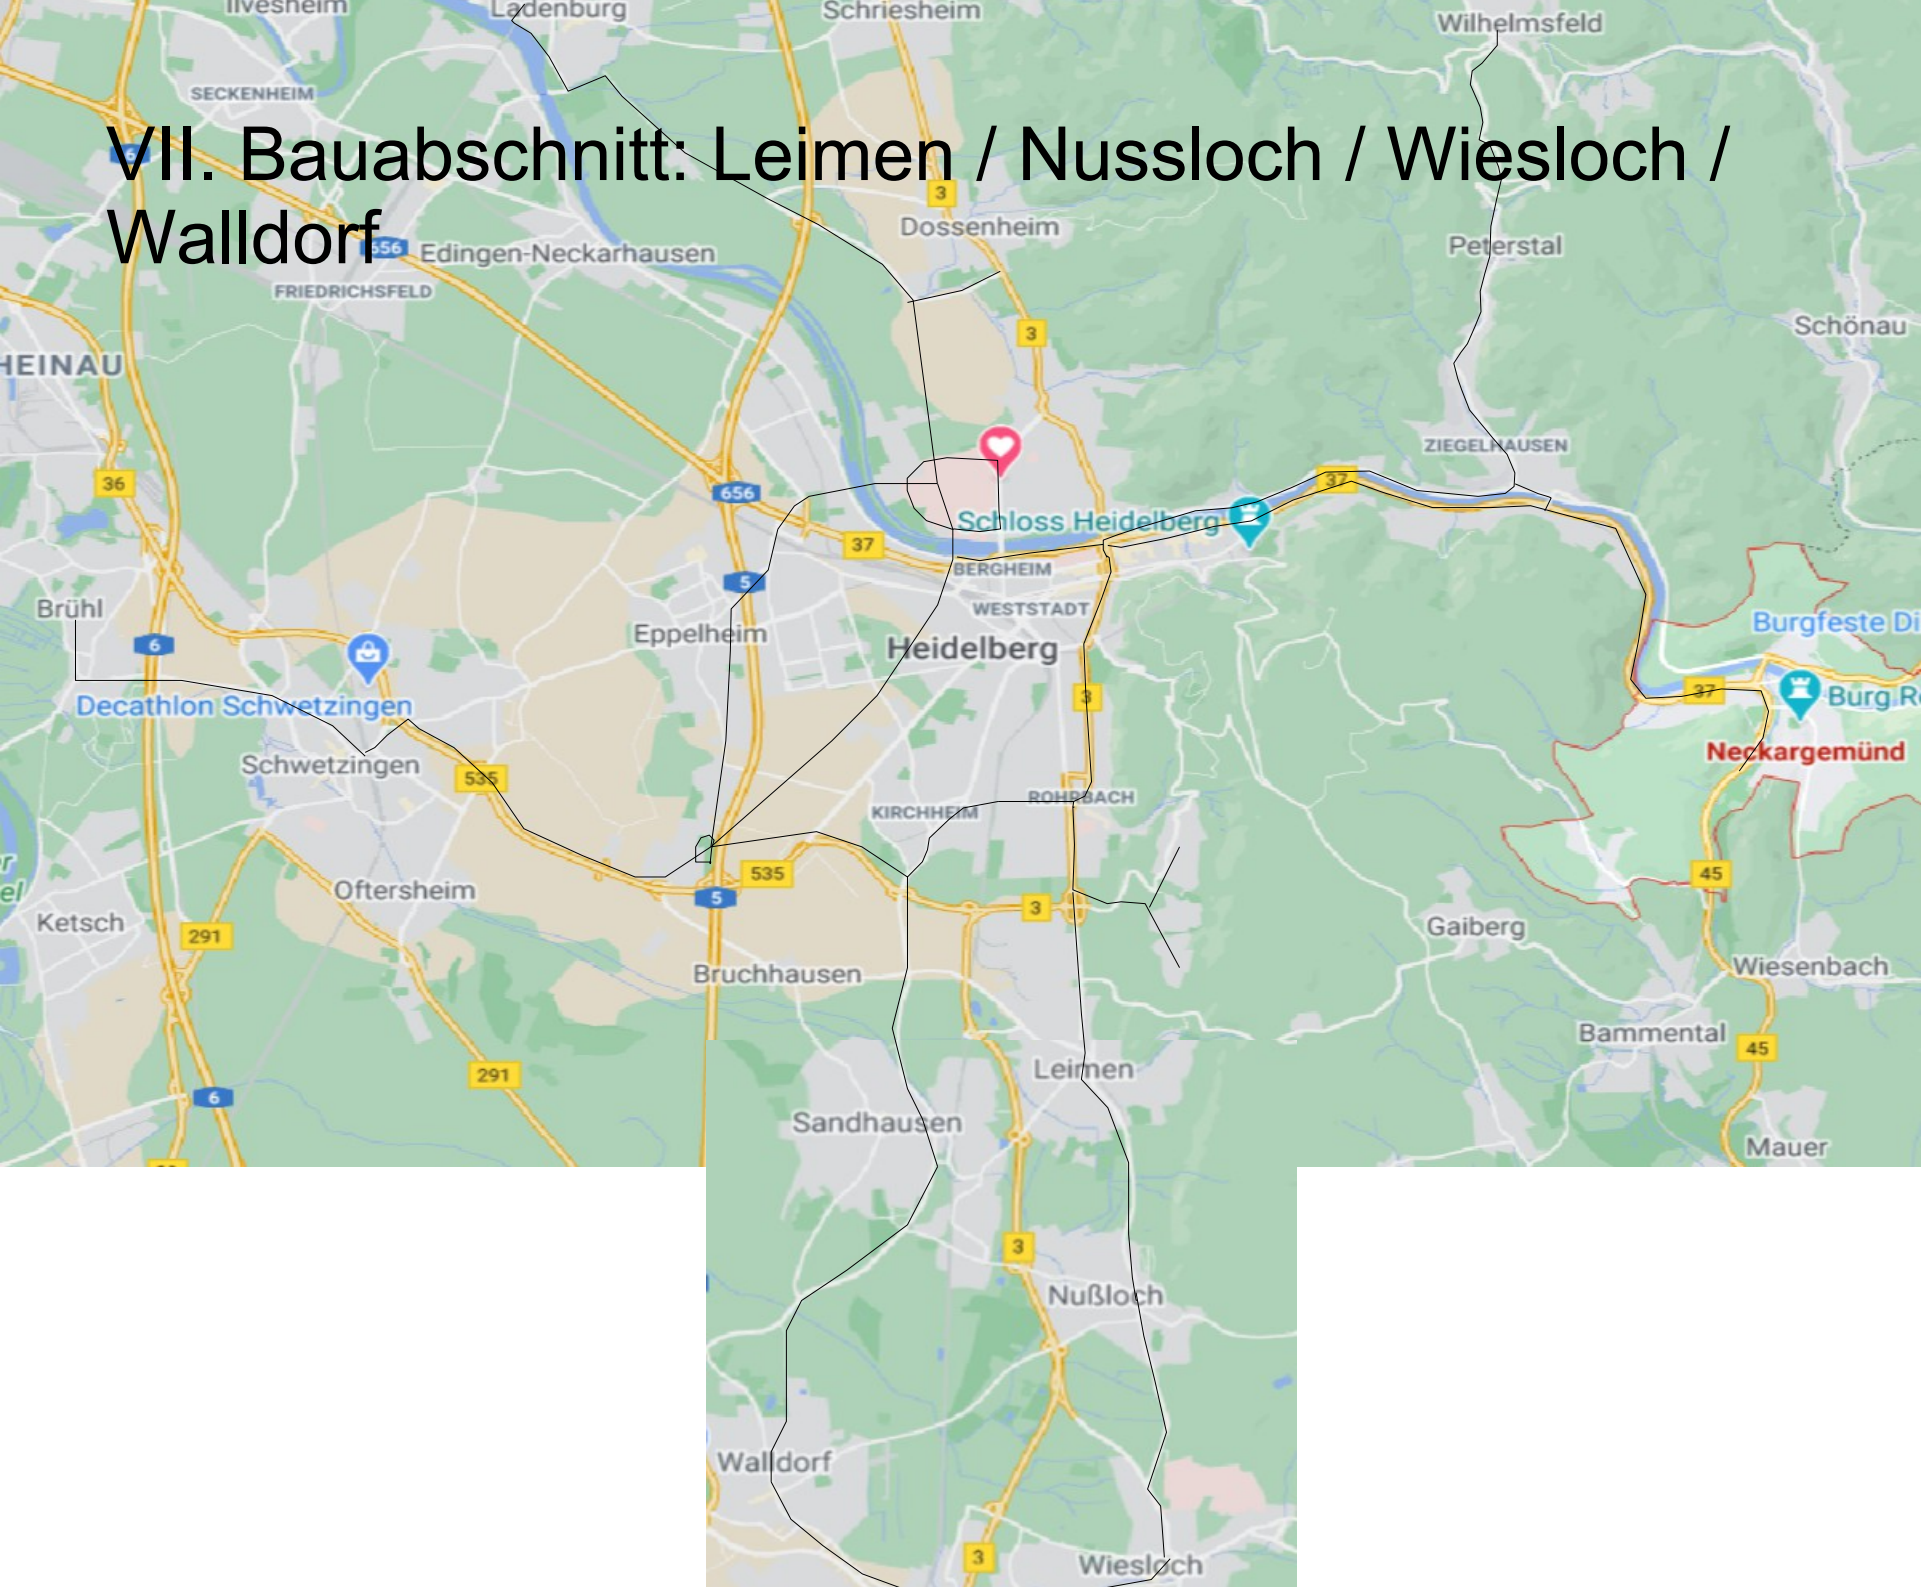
VII. Bauabschnitt: Leimen / Nussloch / Wiesloch / Walldorf

Ilvesheim
Ladenburg
Schriesheim
Wilhelmsfeld
SECKENHEIM
3
Dossenheim
656
Edingen-Neckarhausen
FRIEDRICHSFELD
Peterstal
3
Schönau
HEINAU
ZIEGELHAUSEN
36
37
656
Schloss Heidelberg
37
BERGHEIM
5
Brühl
WESTSTADT
6
Eppelheim
Heidelberg
Burgfeste Di
Decathlon Schwetzingen
3
37
Burg R
Neckargemünd
Schwetzingen
535
ROHRBACH
KIRCHHEIM
535
Oftersheim
45
5
3
Ketsch
291
Gaiberg
Bruchhausen
Wiesenbach
Bammental
291
45
Leimen
6
Mauer
Sandhausen
3
Nußloch
Walldorf
3
Wiesloch